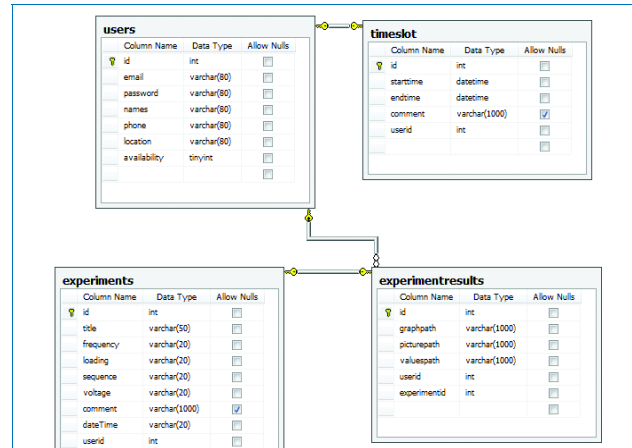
users

| Column Name | Data Type | Allow Nulls |
|---|---|---|
| id | int | ☐ |
| email | varchar(80) | ☐ |
| password | varchar(80) | ☐ |
| names | varchar(80) | ☐ |
| phone | varchar(80) | ☐ |
| location | varchar(80) | ☐ |
| availability | tinyint | ☐ |
| | | ☐ |

timeslot

| Column Name | Data Type | Allow Nulls |
|---|---|---|
| id | int | ☐ |
| starttime | datetime | ☐ |
| endtime | datetime | ☐ |
| comment | varchar(1000) | ☑ |
| userid | int | ☐ |
| | | ☐ |

experiments

| Column Name | Data Type | Allow Nulls |
|---|---|---|
| id | int | ☐ |
| title | varchar(50) | ☐ |
| frequency | varchar(20) | ☐ |
| loading | varchar(20) | ☐ |
| sequence | varchar(20) | ☐ |
| voltage | varchar(20) | ☐ |
| comment | varchar(1000) | ☑ |
| dateTime | varchar(20) | ☐ |
| userid | int | ☐ |

experimentresults

| Column Name | Data Type | Allow Nulls |
|---|---|---|
| id | int | ☐ |
| graphpath | varchar(1000) | ☐ |
| picturepath | varchar(1000) | ☐ |
| valuespath | varchar(1000) | ☐ |
| userid | int | ☐ |
| experimentid | int | ☐ |
| | | ☐ |